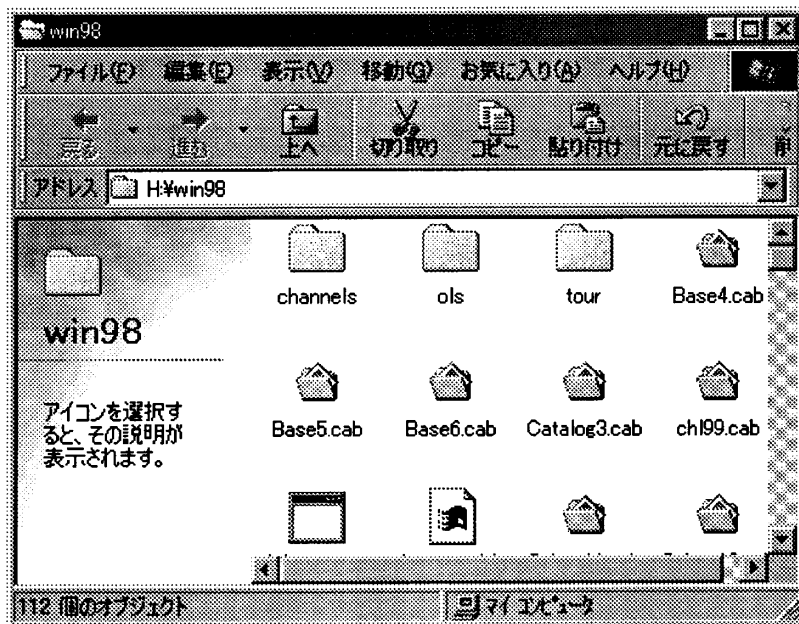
win98

ファイル(F) 編集(E) 表示(V) 移動(G) お気に入り(A) ヘルプ(H)

戻る 進む 上へ 切り取り コピー 貼り付け 元に戻す 削

アドレス H:¥win98

win98

アイコンを選択すると、その説明が表示されます。

channels ols tour Base4.cab

Base5.cab Base6.cab Catalog3.cab chl99.cab

112 個のオブジェクト

マイ コンピュータ